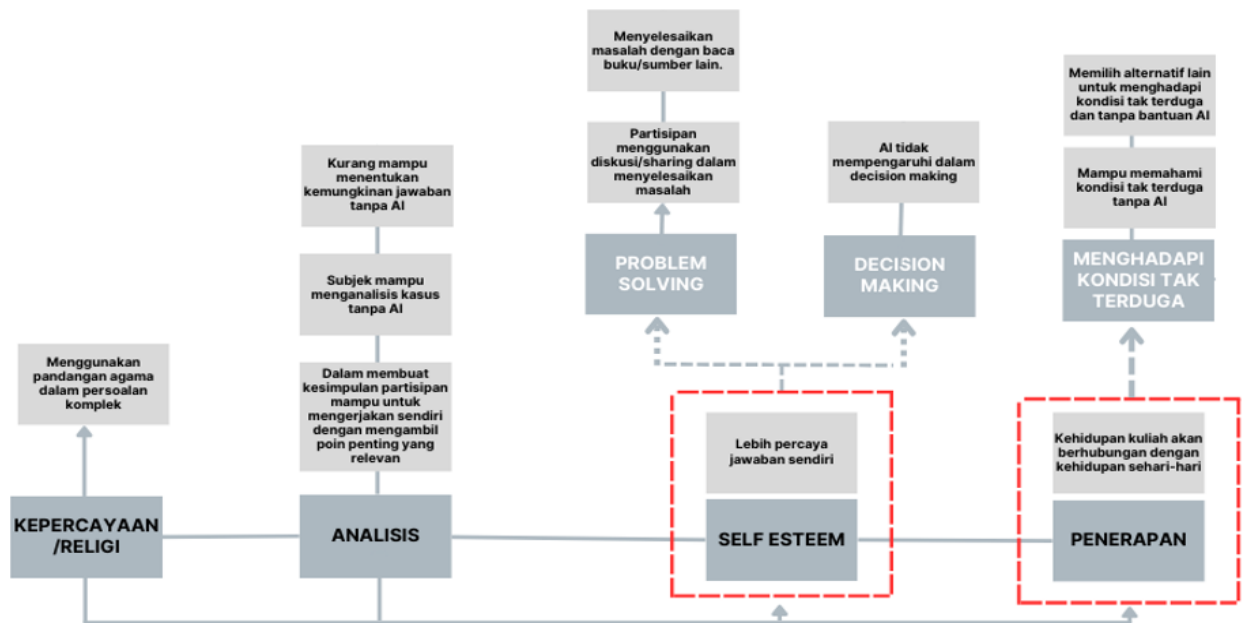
Menggunakan pandangan agama dalam persoalan komplek

KEPERCAYAAN /RELIGI

Kurang mampu menentukan kemungkinan jawaban tanpa AI

Subjek mampu menganalisis kasus tanpa AI

Dalam membuat kesimpulan partisipan mampu untuk mengerjakan sendiri dengan mengambil poin penting yang relevan

ANALISIS

Menyelesaikan masalah dengan baca buku/sumber lain.

Partisipan menggunakan diskusi/sharing dalam menyelesaikan masalah

PROBLEM SOLVING

AI tidak mempengaruhi dalam decision making

DECISION MAKING

Lebih percaya jawaban sendiri

SELF ESTEEM

Memilih alternatif lain untuk menghadapi kondisi tak terduga dan tanpa bantuan AI

Mampu memahami kondisi tak terduga tanpa AI

MENGHADAPI KONDISI TAK TERDUGA

Kehidupan kuliah akan berhubungan dengan kehidupan sehari-hari

PENERAPAN